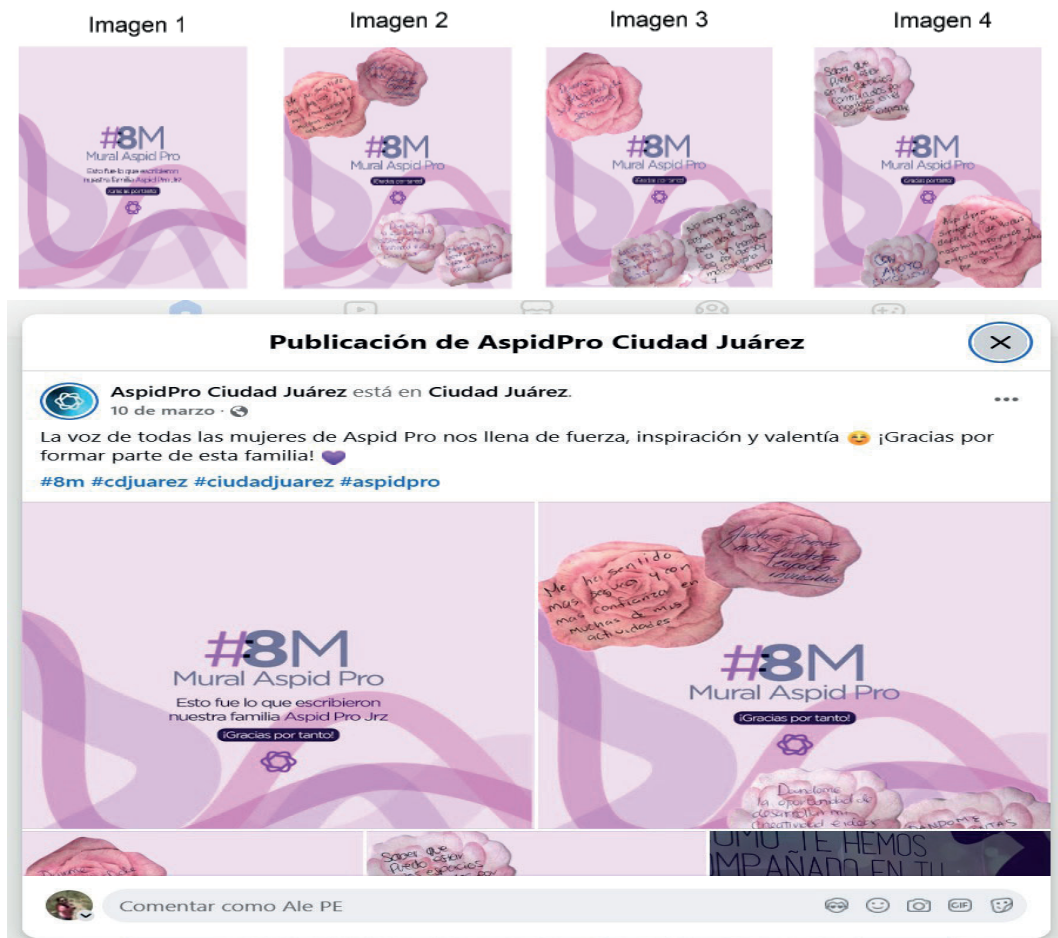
Imagen 1

#8M
Mural Aspid Pro
Esto fue lo que escribieron nuestra familia Aspid Pro Jrz
¡Gracias por tanto!

Imagen 2

#8M
Mural Aspid Pro
¡Gracias por tanto!

Imagen 3

#8M
Mural Aspid Pro
¡Gracias por tanto!

Imagen 4

#8M
Mural Aspid Pro
¡Gracias por tanto!

Publicación de AspidPro Ciudad Juárez

AspidPro Ciudad Juárez está en Ciudad Juárez.
10 de marzo ·

La voz de todas las mujeres de Aspid Pro nos llena de fuerza, inspiración y valentía 😊 ¡Gracias por formar parte de esta familia! 💜
#8m #cdjuarez #ciudadjuarez #aspidpro

#8M
Mural Aspid Pro
Esto fue lo que escribieron nuestra familia Aspid Pro Jrz
¡Gracias por tanto!

Me he sentido mas segura y con mas confianza en muchas de mis actividades

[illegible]

#8M
Mural Aspid Pro
¡Gracias por tanto!

Dandome la oportunidad de desarrollarme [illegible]

Saber que puedo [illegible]

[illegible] TE HEMOS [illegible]PAÑADO EN TU

Comentar como Ale PE